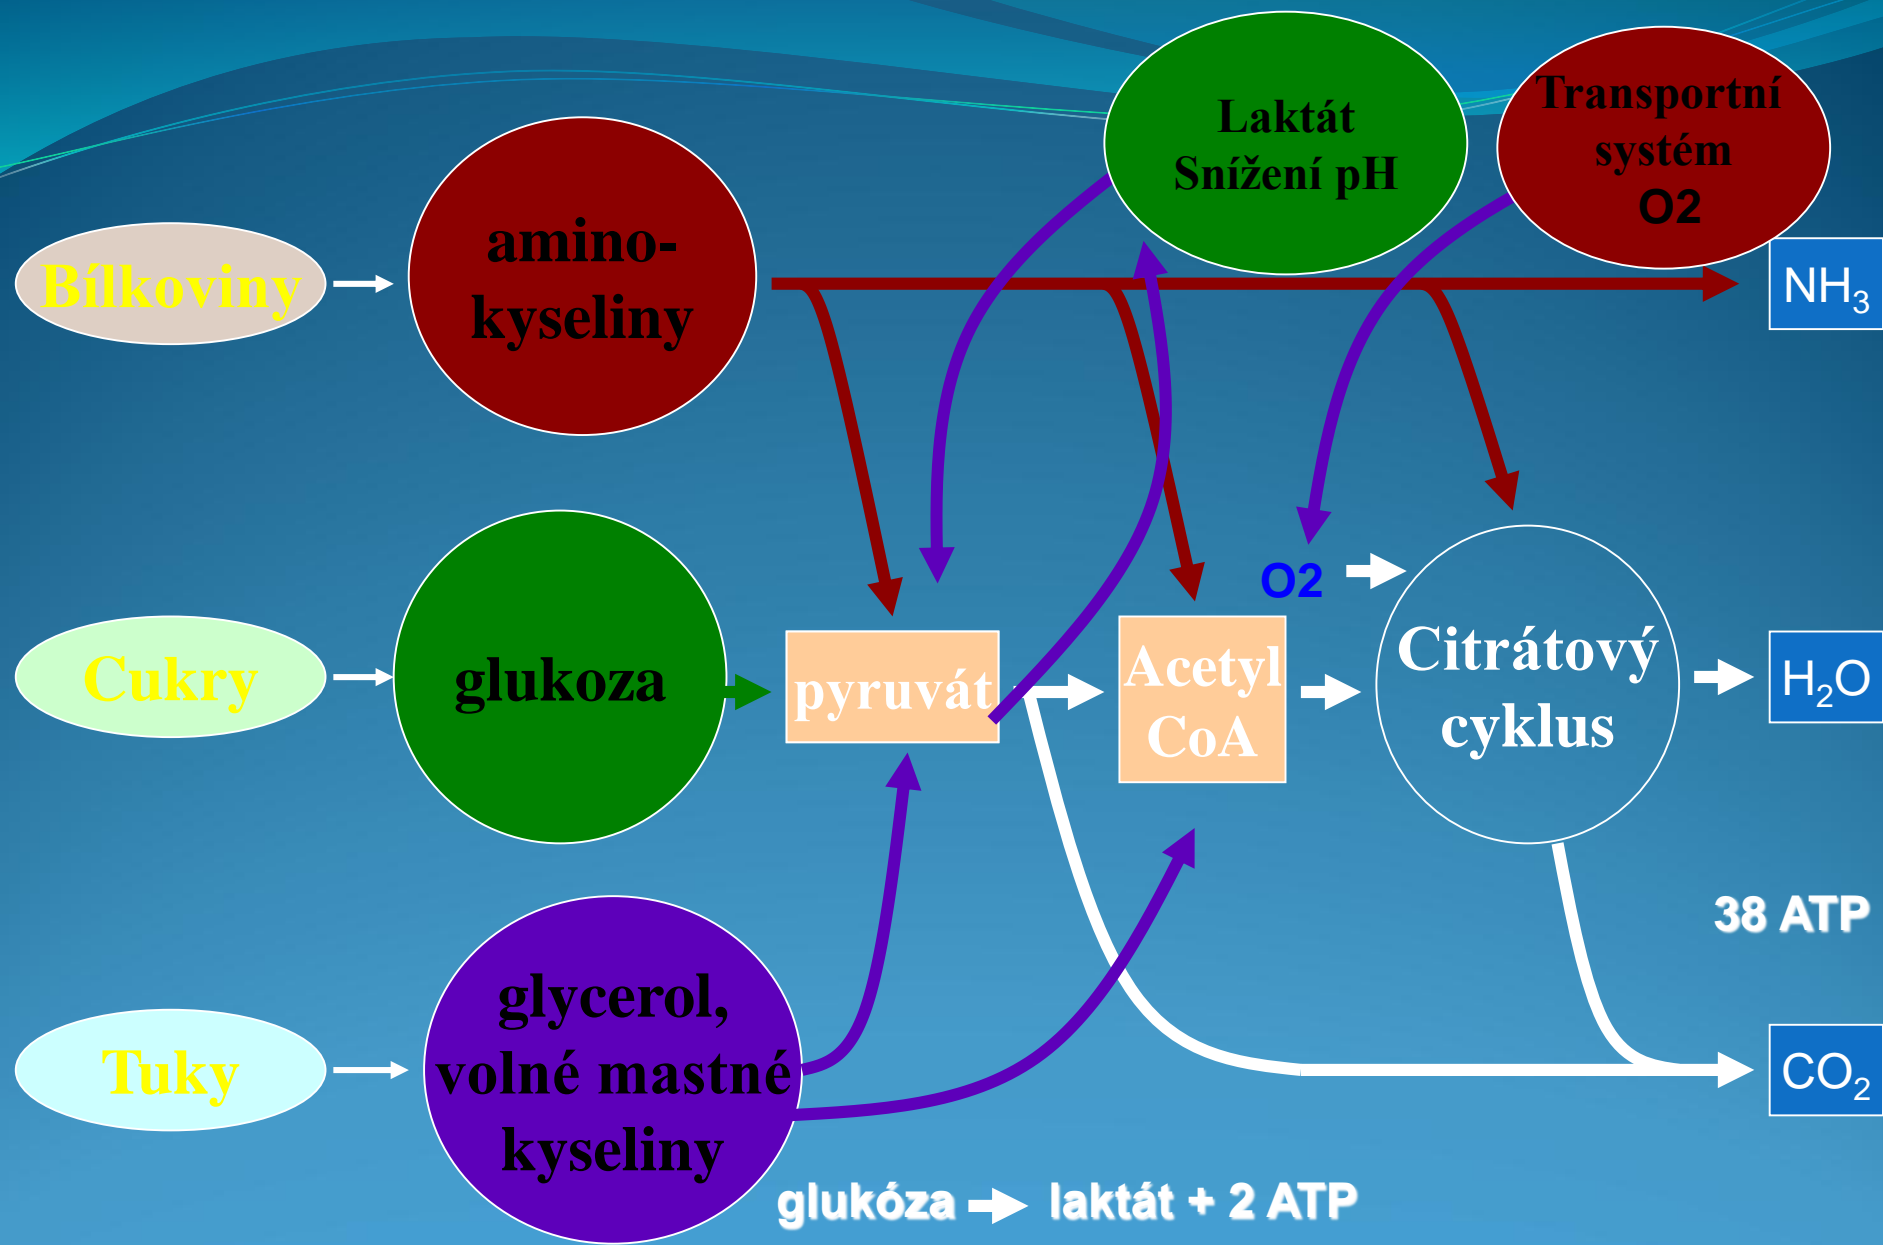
Laktát
Snížení pH

Transportní systém
O2

Bílkoviny

amino-kyseliny

$NH_3$

O2

Cukry

glukoza

pyruvát

Acetyl CoA

Citrátový cyklus

$H_2O$

38 ATP

Tuky

glycerol, volné mastné kyseliny

$CO_2$

glukóza laktát + 2 ATP